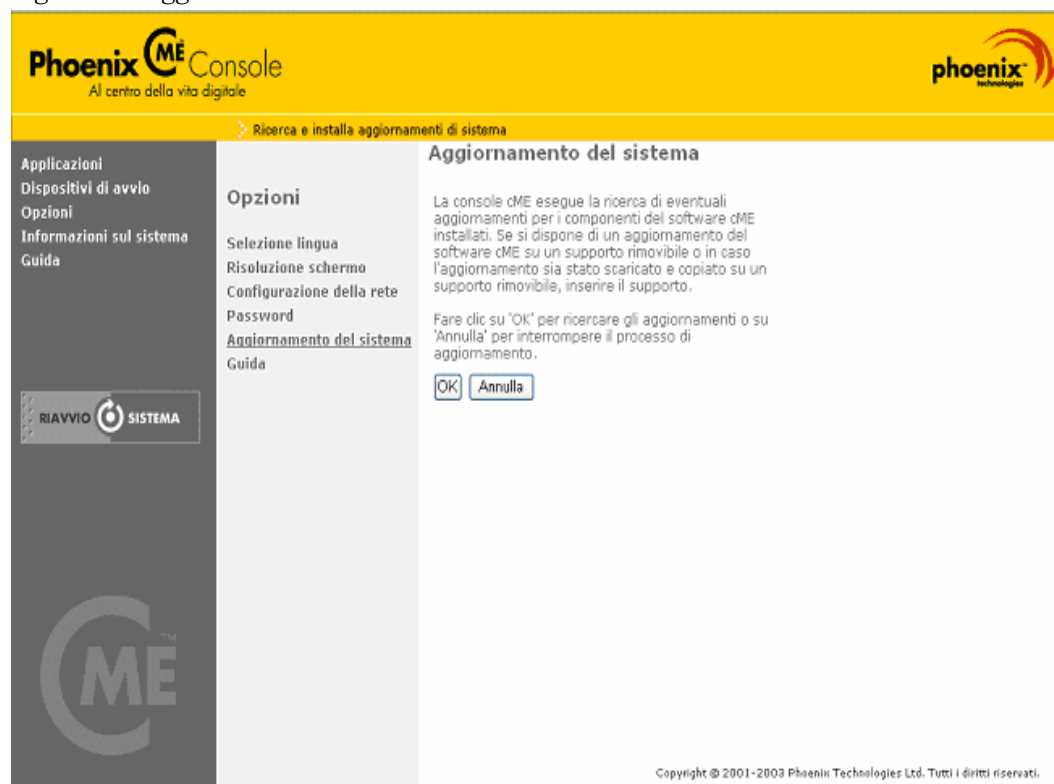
Phoenix cME Console
Al centro della vita digitale

phoenix technologies

Ricerca e installa aggiornamenti di sistema

Applicazioni
Dispositivi di avvio
Opzioni
Informazioni sul sistema
Guida

RIAVVIO SISTEMA

cME™

Opzioni

Selezione lingua
Risoluzione schermo
Configurazione della rete
Password
Aggiornamento del sistema
Guida

Aggiornamento del sistema

La console cME esegue la ricerca di eventuali aggiornamenti per i componenti del software cME installati. Se si dispone di un aggiornamento del software cME su un supporto rimovibile o in caso l'aggiornamento sia stato scaricato e copiato su un supporto rimovibile, inserire il supporto.

Fare clic su 'OK' per ricercare gli aggiornamenti o su 'Annulla' per interrompere il processo di aggiornamento.

OK Annulla

Copyright © 2001-2003 Phoenix Technologies Ltd. Tutti i diritti riservati.